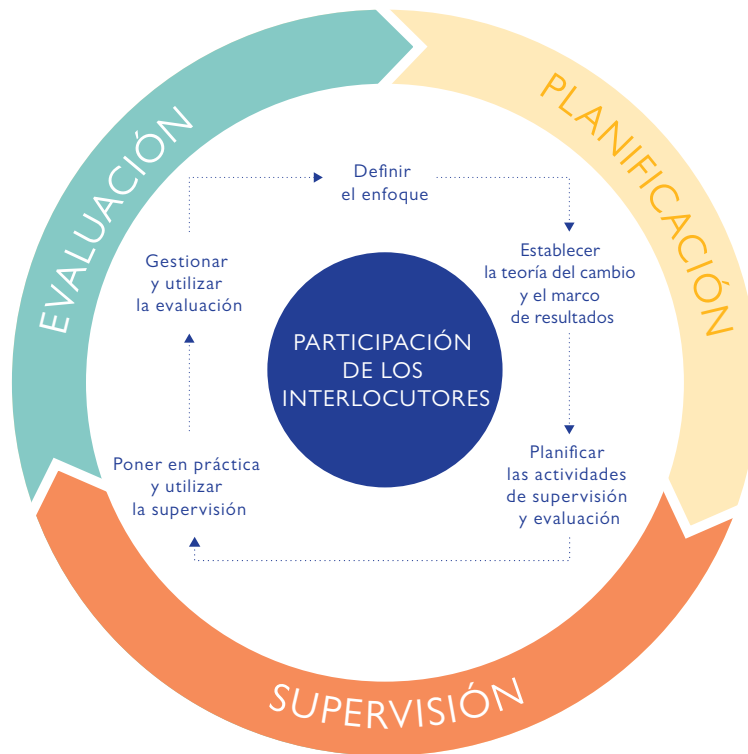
PLANIFICACIÓN

SUPERVISIÓN

EVALUACIÓN

Definir el enfoque

Establecer la teoría del cambio y el marco de resultados

Planificar las actividades de supervisión y evaluación

Poner en práctica y utilizar la supervisión

Gestionar y utilizar la evaluación

PARTICIPACIÓN DE LOS INTERLOCUTORES